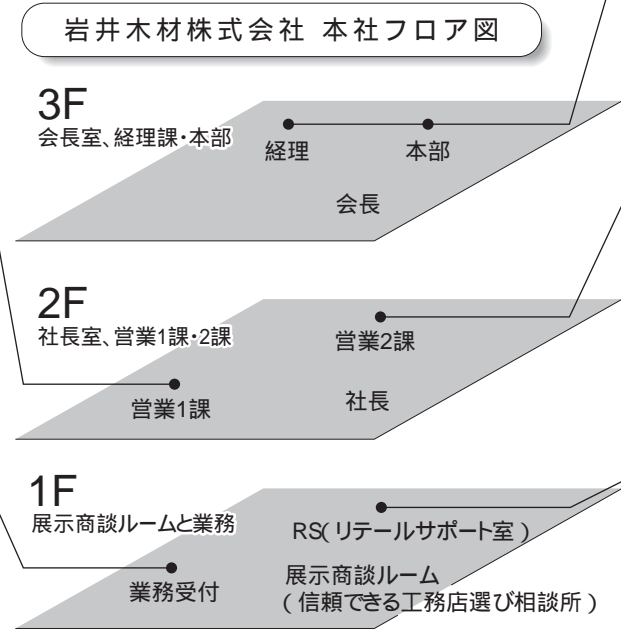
岩井木材株式会社 本社フロア図

3F
会長室、経理課・本部

経理
本部
会長

2F
社長室、営業1課・2課

営業2課
営業1課
社長

1F
展示商談ルームと業務

RS(リテールサポート室)
業務受付
展示商談ルーム
(信頼できる工務店選び相談所)